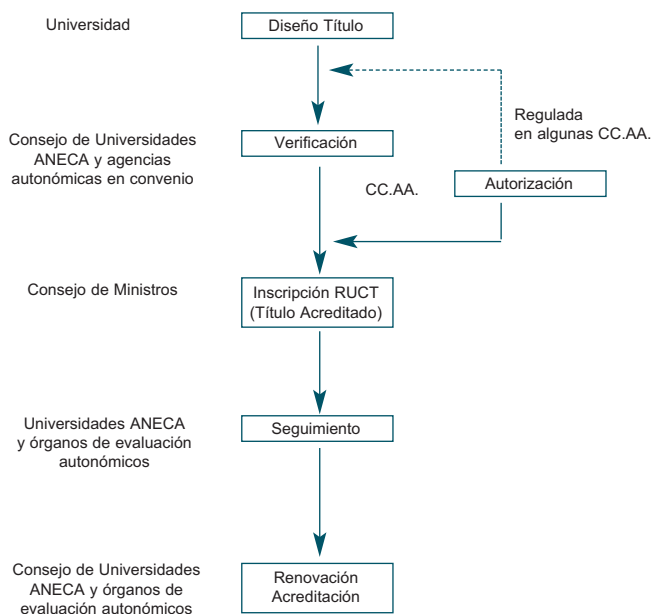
Universidad

Diseño Título

Regulada en algunas CC.AA.

Consejo de Universidades ANECA y agencias autonómicas en convenio

Verificación

CC.AA.

Autorización

Consejo de Ministros

Inscripción RUCT (Título Acreditado)

Universidades ANECA y órganos de evaluación autonómicos

Seguimiento

Consejo de Universidades ANECA y órganos de evaluación autonómicos

Renovación Acreditación